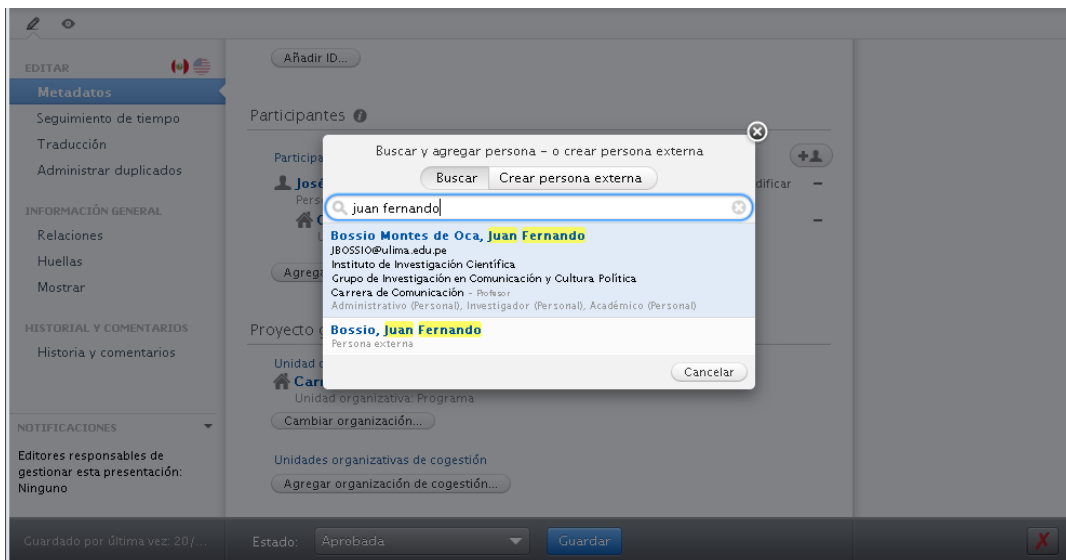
EDITAR

Metadatos

Seguimiento de tiempo

Traducción

Administrar duplicados

INFORMACIÓN GENERAL

Relaciones

Huellas

Mostrar

HISTORIAL Y COMENTARIOS

Historia y comentarios

NOTIFICACIONES

Editores responsables de gestionar esta presentación: Ninguno

Añadir ID...

Participantes

Particip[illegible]

José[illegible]

Pers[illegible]

Agreg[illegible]

dificar −

−

Proyecto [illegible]

Unidad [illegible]

Car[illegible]

Unidad organizativa: Programa

Cambiar organización...

Unidades organizativas de cogestión

Agregar organización de cogestión...

Buscar y agregar persona – o crear persona externa

Buscar | Crear persona externa

juan fernando

Bossio Montes de Oca, Juan Fernando
JBOSSIO@ulima.edu.pe
Instituto de Investigación Científica
Grupo de Investigación en Comunicación y Cultura Política
Carrera de Comunicación - Profesor
Administrativo (Personal), Investigador (Personal), Académico (Personal)

Bossio, Juan Fernando
Persona externa

Cancelar

Guardado por última vez: 20/...

Estado: Aprobada

Guardar